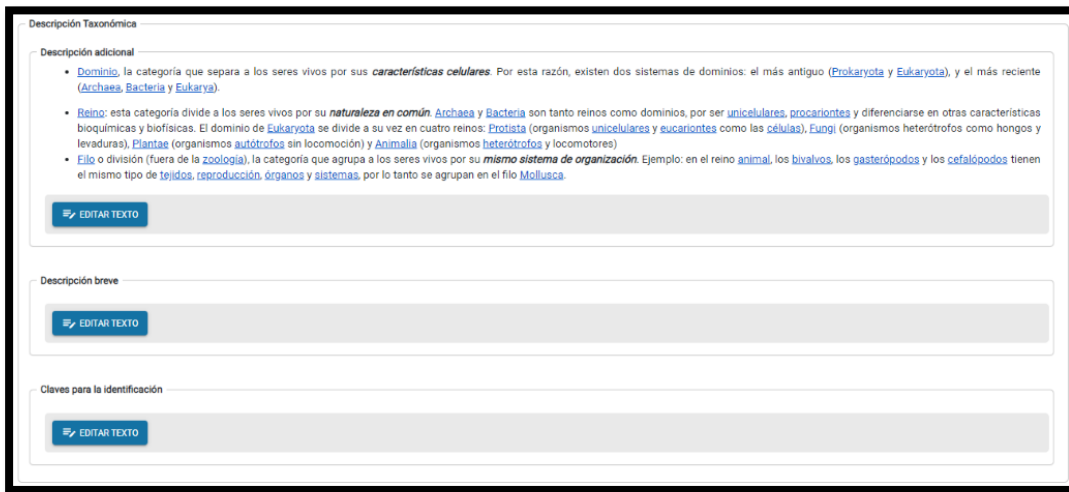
Descripción Taxonómica

Descripción adicional

- Dominio, la categoría que separa a los seres vivos por sus **características celulares**. Por esta razón, existen dos sistemas de dominios: el más antiguo (Prokaryota y Eukaryota), y el más reciente (Archaea, Bacteria y Eukarya).

- Reino: esta categoría divide a los seres vivos por su **naturaleza en común**. Archaea y Bacteria son tanto reinos como dominios, por ser unicelulares, procariontes y diferenciarse en otras características bioquímicas y biofísicas. El dominio de Eukaryota se divide a su vez en cuatro reinos: Protista (organismos unicelulares y eucariontes como las células), Fungi (organismos heterótrofos como hongos y levaduras), Plantae (organismos autótrofos sin locomoción) y Animalia (organismos heterótrofos y locomotores)
- Filo o división (fuera de la zoología), la categoría que agrupa a los seres vivos por su **mismo sistema de organización**. Ejemplo: en el reino animal, los bivalvos, los gasterópodos y los cefalópodos tienen el mismo tipo de tejidos, reproducción, órganos y sistemas, por lo tanto se agrupan en el filo Mollusca.

EDITAR TEXTO

Descripción breve

EDITAR TEXTO

Claves para la identificación

EDITAR TEXTO